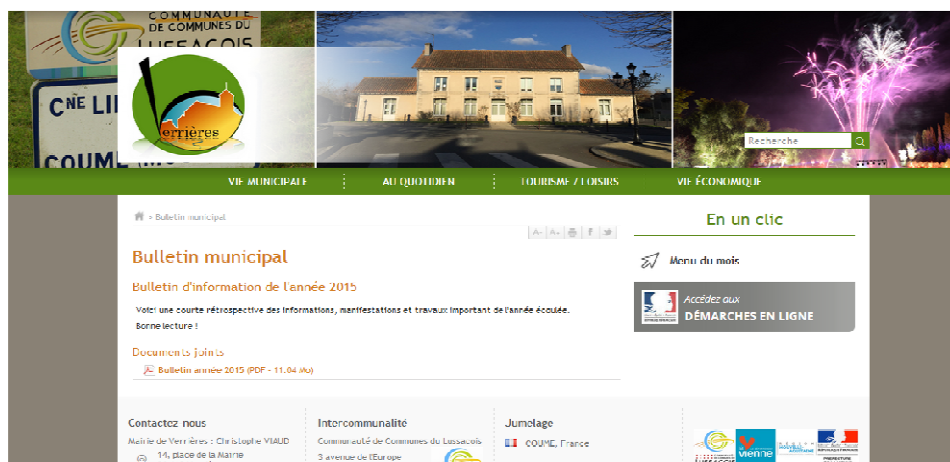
COMMUNAUTÉ DE COMMUNES DU LUSSACOIS

Cne LI
COUME

Verrières

Recherche

VIE MUNICIPALE
AU QUOTIDIEN
TOURISME / LOISIRS
VIE ÉCONOMIQUE

> Bulletin municipal

A- A+

Bulletin municipal

Bulletin d'information de l'année 2015

Voici une courte rétrospective des informations, manifestations et travaux important de l'année écoulée. Bonne lecture !

Documents joints

Bulletin année 2015 (PDF - 11.04 Mo)

En un clic

Menu du mois

Accédez aux
DÉMARCHES EN LIGNE

Contactez nous

Mairie de Verrières : Christophe VIAUD

14, place de la Mairie

Intercommunalité

Communauté de Communes du Lussacois

3 avenue de l'Europe

Jumelage

COUME, France

vienne